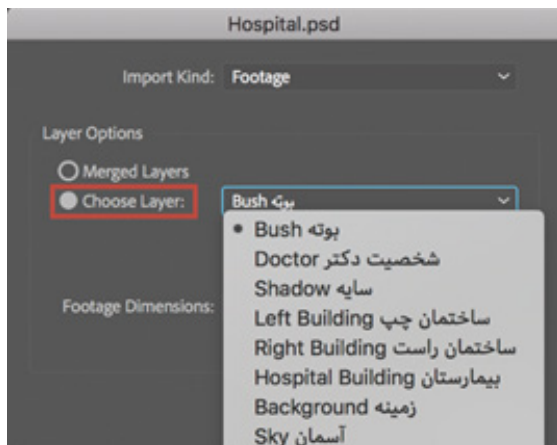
Hospital.psd

Import Kind: Footage

Layer Options

Merged Layers

Choose Layer: بوته Bush

• بوته Bush
شخصیت دکتر Doctor
سایه Shadow
ساختمان چپ Left Building
ساختمان راست Right Building
بیمارستان Hospital Building
زمینه Background
آسمان Sky

Footage Dimensions: